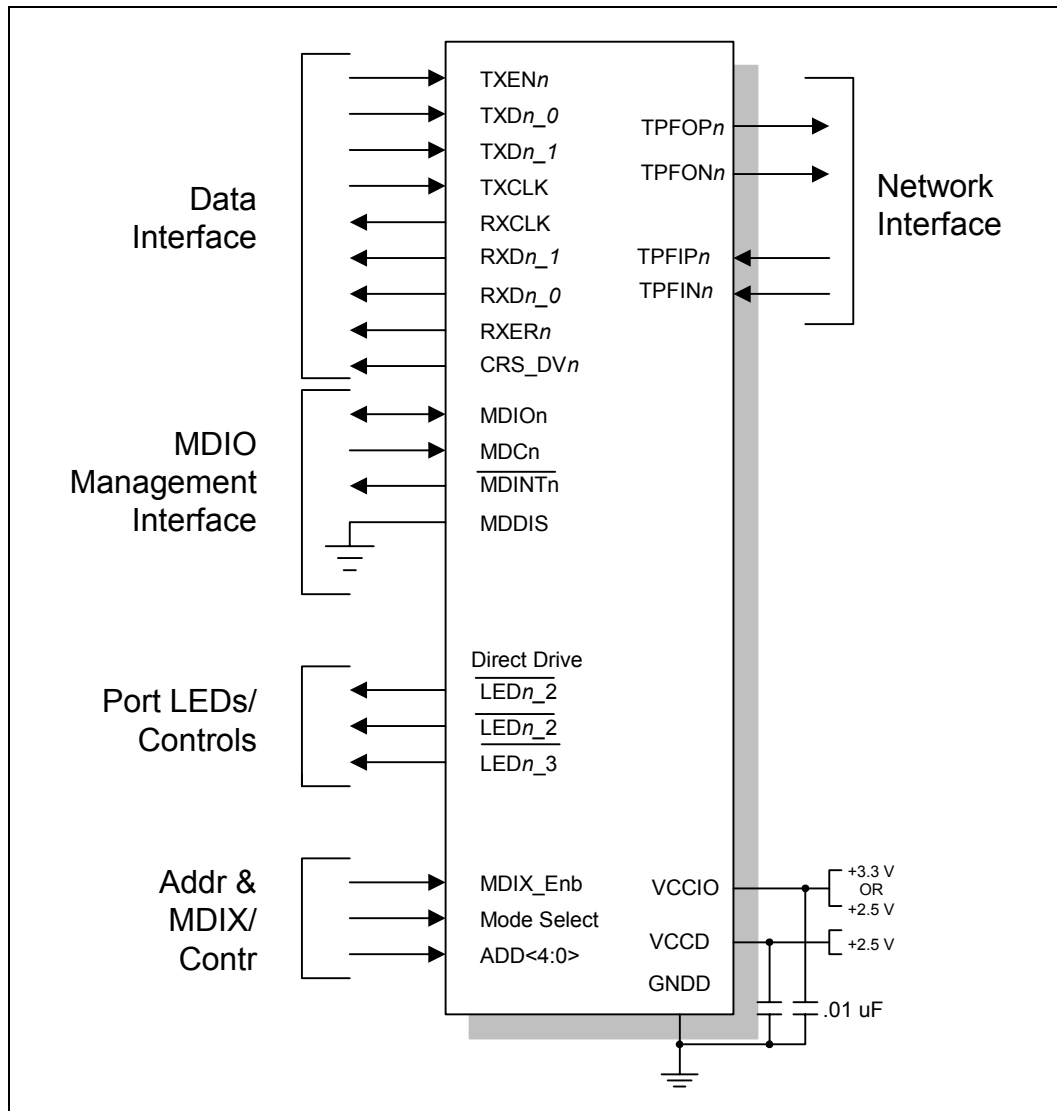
Data Interface

TXEN$n$
TXD$n\_0$
TXD$n\_1$
TXCLK
RXCLK
RXD$n\_1$
RXD$n\_0$
RXER$n$
CRS_DV$n$

TPFOP$n$
TPFON$n$
TPFIP$n$
TPFIN$n$

Network Interface

MDIO Management Interface

MDIOn
MDCn
$\overline{\text{MDINTn}}$
MDDIS

Port LEDs/ Controls

Direct Drive
$\overline{\text{LED}n\text{\_2}}$
$\overline{\text{LED}n\text{\_2}}$
$\overline{\text{LED}n\text{\_3}}$

Addr & MDIX/ Contr

MDIX_Enb
Mode Select
ADD<4:0>

VCCIO
VCCD
GNDD

+3.3 V
OR
+2.5 V
+2.5 V
.01 uF